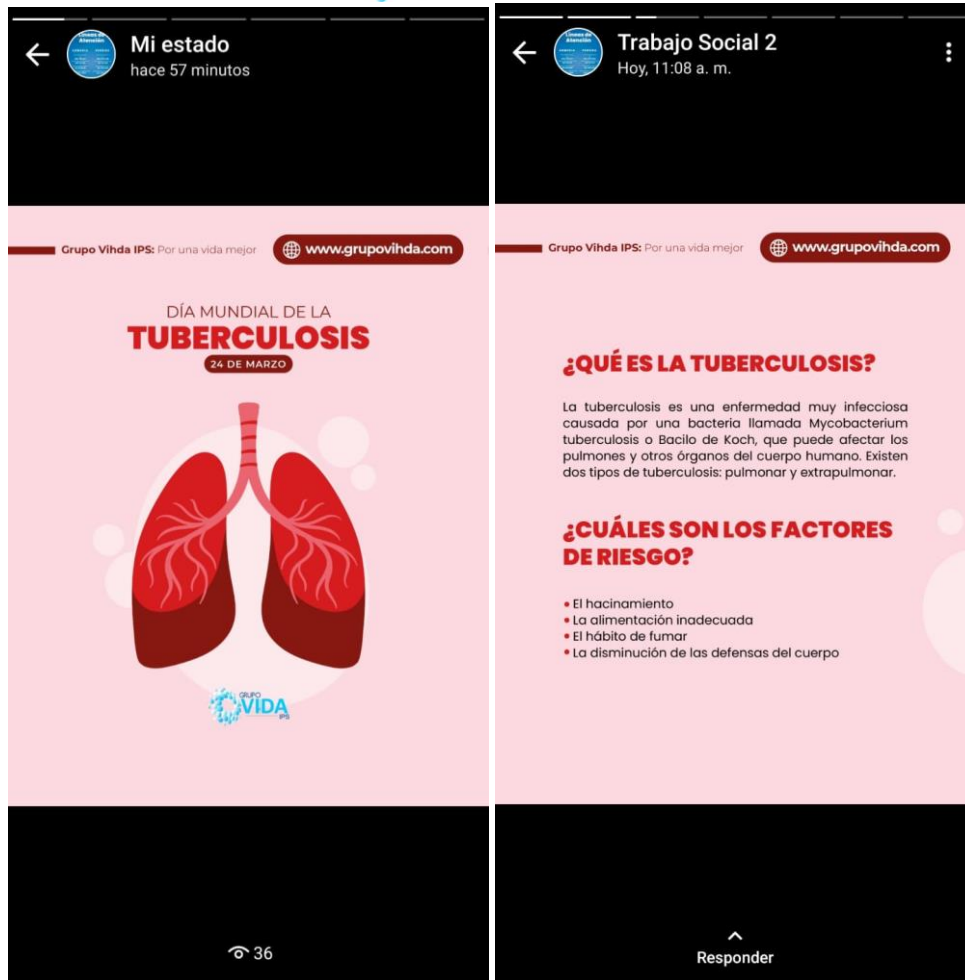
Mi estado
hace 57 minutos

Grupo Vihda IPS: Por una vida mejor www.grupovihda.com

DÍA MUNDIAL DE LA
TUBERCULOSIS
24 DE MARZO

GRUPO VIDA IPS

36

Trabajo Social 2
Hoy, 11:08 a. m.

Grupo Vihda IPS: Por una vida mejor www.grupovihda.com

¿QUÉ ES LA TUBERCULOSIS?

La tuberculosis es una enfermedad muy infecciosa causada por una bacteria llamada Mycobacterium tuberculosis o Bacilo de Koch, que puede afectar los pulmones y otros órganos del cuerpo humano. Existen dos tipos de tuberculosis: pulmonar y extrapulmonar.

¿CUÁLES SON LOS FACTORES DE RIESGO?

• El hacinamiento
• La alimentación inadecuada
• El hábito de fumar
• La disminución de las defensas del cuerpo

Responder